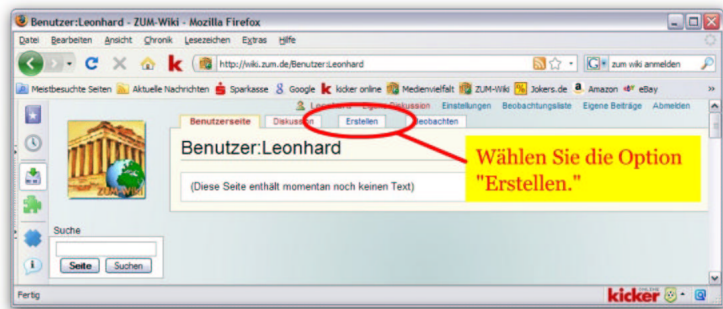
Benutzer:Leonhard - ZUM-Wiki - Mozilla Firefox

Datei Bearbeiten Ansicht Chronik Lesezeichen Extras Hilfe

http://wiki.zum.de/Benutzer:Leonhard

zum wiki anmelden

Meistbesuchte Seiten Aktuelle Nachrichten Sparkasse Google kicker online Medienvielfalt ZUM-Wiki Jokers.de Amazon eBay

Leonhard Eigene Diskussion Einstellungen Beobachtungsliste Eigene Beiträge Abmelden

Benutzerseite Diskussion Erstellen Beobachten

ZUM-Wiki

Benutzer:Leonhard

(Diese Seite enthält momentan noch keinen Text)

Wählen Sie die Option "Erstellen."

Suche

Seite Suchen

Fertig

kicker